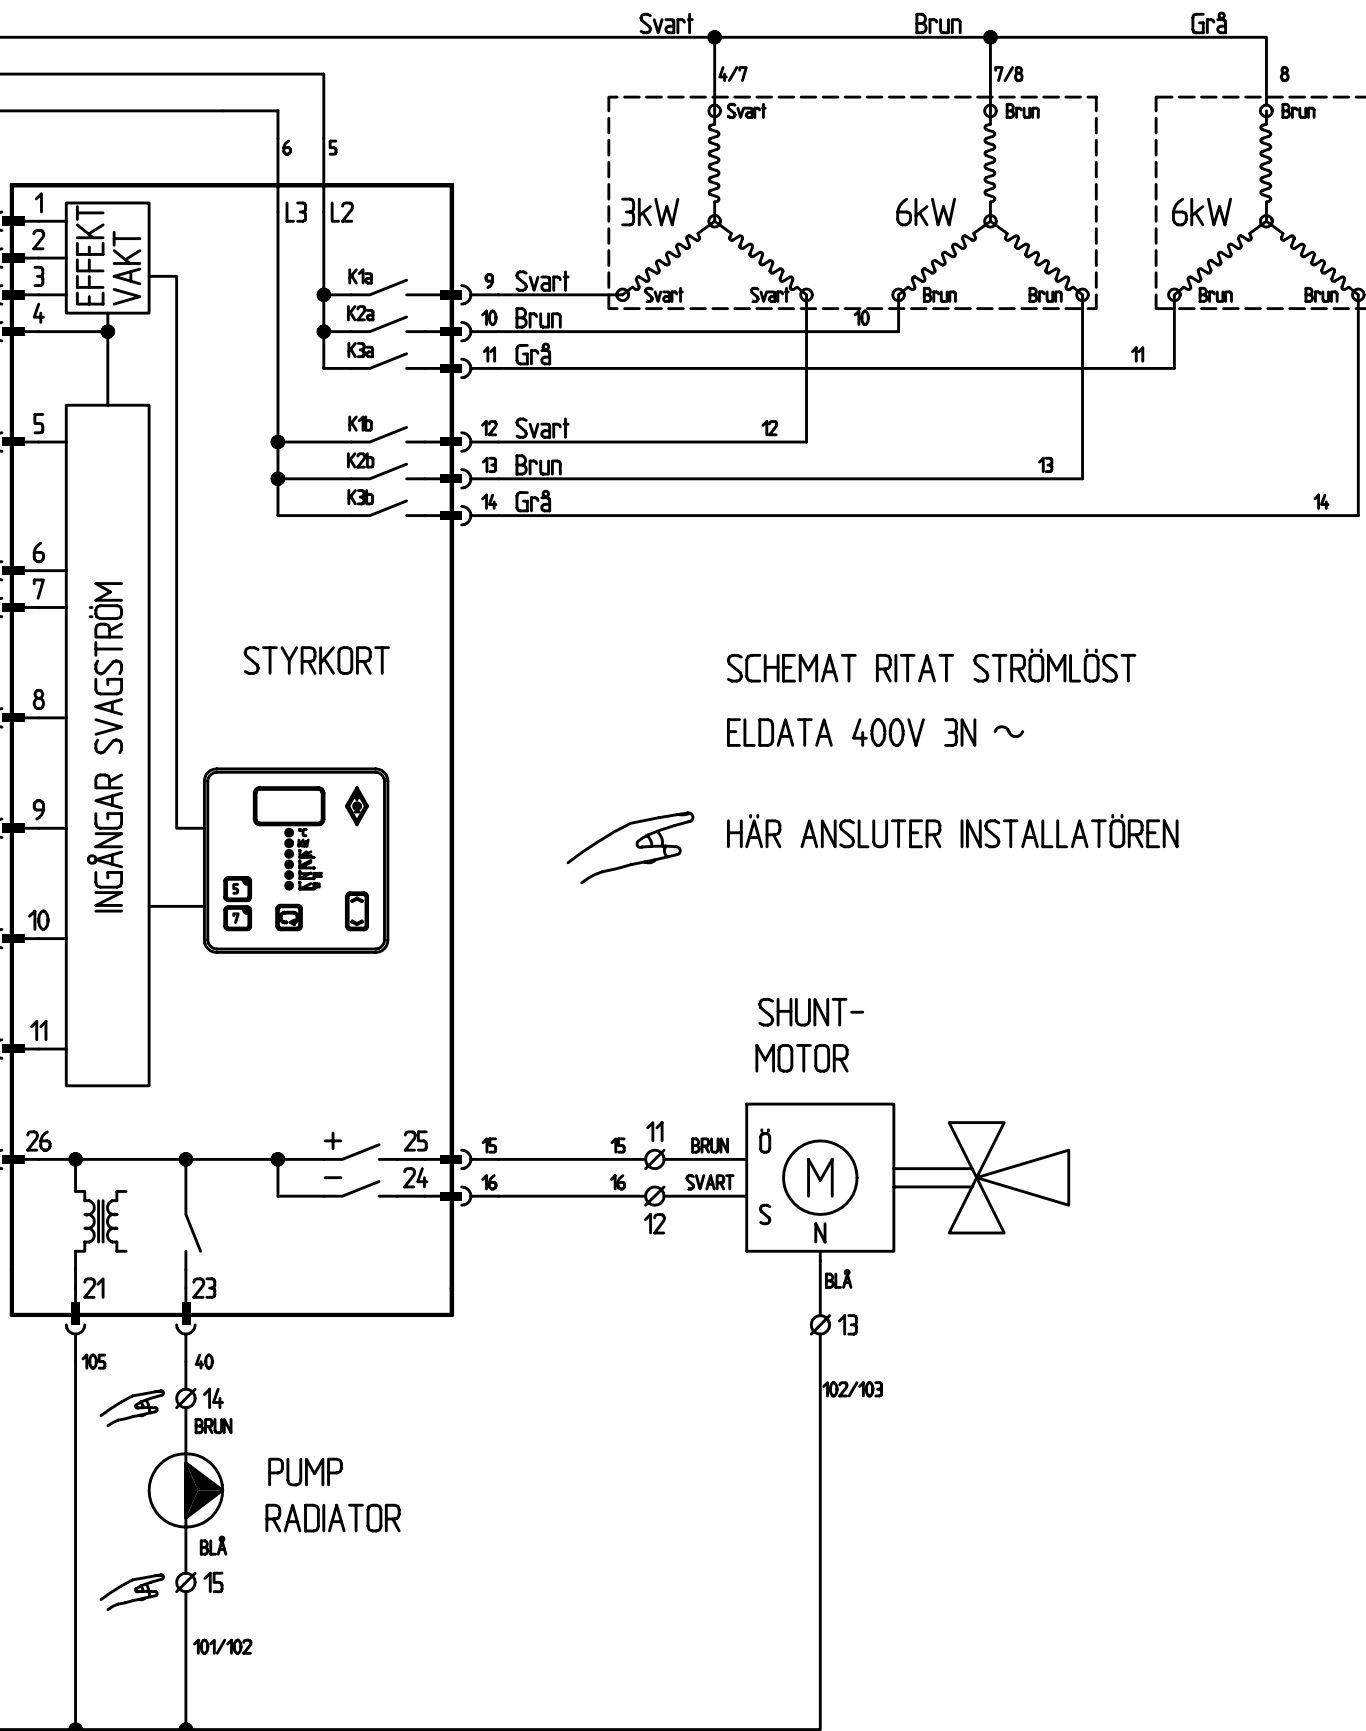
Svart
Brun
Grå
4/7
7/8
8
Svart
Brun
Brun
3kW
6kW
6kW
Svart
Svart
Brun
Brun
Brun
Brun
6
5
L3
L2
1
2
3
4
EFFEKT VAKT
K1a
K2a
K3a
9 Svart
10 Brun
11 Grå
10
11
K1b
K2b
K3b
12 Svart
13 Brun
14 Grå
12
13
14
5
6
7
8
9
10
11
INGÅNGAR SVAGSTRÖM
STYRKORT
SCHEMAT RITAT STRÖMLÖST
ELDATA 400V 3N ~
HÄR ANSLUTER INSTALLATÖREN
5
7
SHUNT-
MOTOR
26
+
−
25
24
15
16
15
16
11
12
BRUN
SVART
Ö
S
M
N
BLÅ
13
102/103
21
23
105
40
14
BRUN
PUMP
RADIATOR
BLÅ
15
101/102